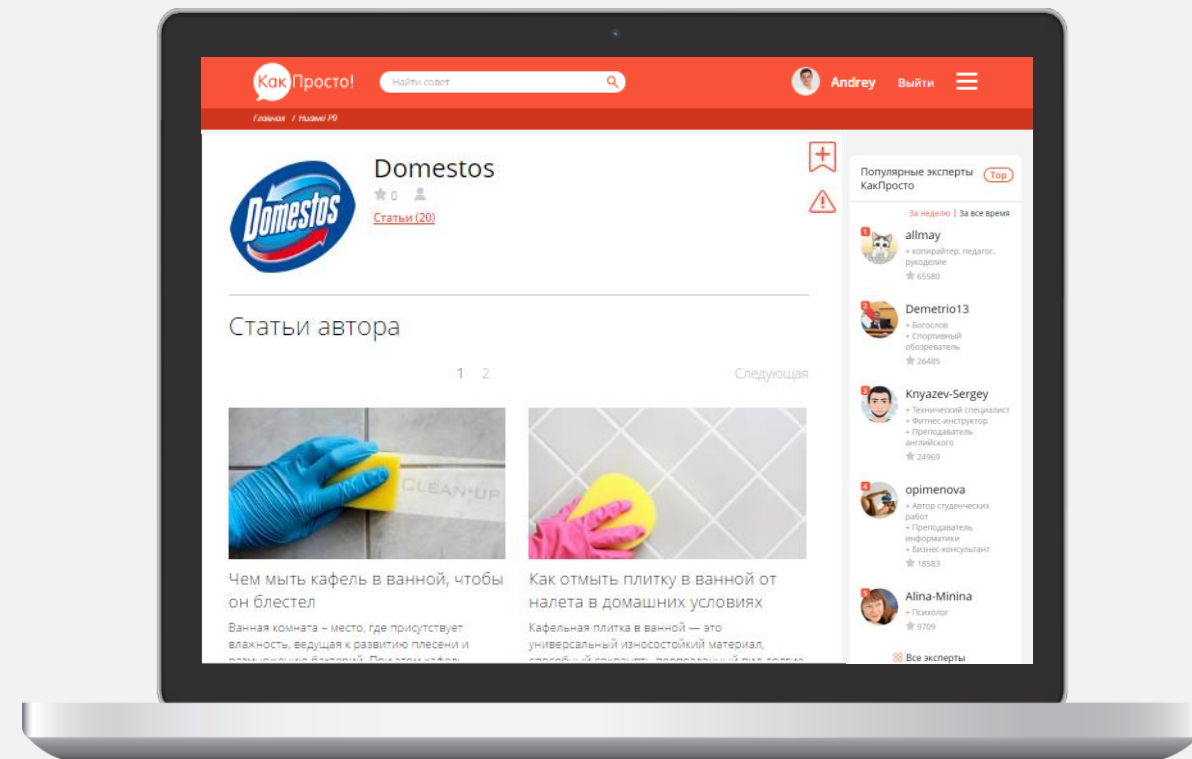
Как Просто!

Найти совет

Andrey Выйти

Главная / Huawei P9

Domestos

Domestos

0

Статьи (20)

Статьи автора

1 2 Следующая

CLEAN-UP

Чем мыть кафель в ванной, чтобы он блестел

Ванная комната – место, где присутствует влажность, ведущая к развитию плесени и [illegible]

Как отмыть плитку в ванной от налета в домашних условиях

Кафельная плитка в ванной — это универсальный износостойкий материал, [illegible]

Популярные эксперты КакПросто Top

За неделю | За все время

1 allmay
+ копирайтер, педагог, рукоделие
65580

2 Demetrio13
+ Богослов
+ Спортивный обозреватель
26485

3 Knyazev-Sergey
+ Технический специалист
+ Фитнес-инструктор
+ Преподаватель английского
24969

4 opimenova
+ Автор студенческих работ
+ Преподаватель информатики
+ Бизнес-консультант
18583

5 Alina-Minina
+ Психолог
9709

Все эксперты